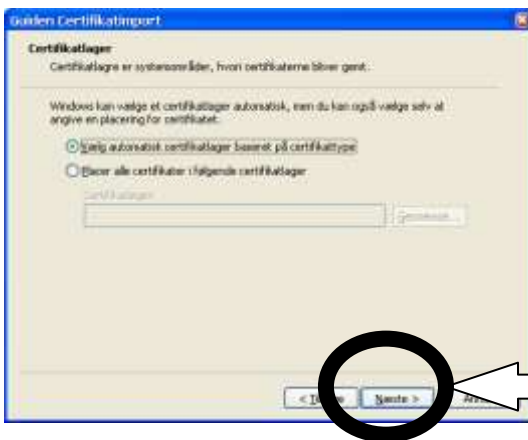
Guiden Certifikatimport

Certifikatlager

Certifikatlagre er systemområder, hvori certifikaterne bliver gemt.

Windows kan vælge et certifikatlager automatisk, men du kan også vælge selv at angive en placering for certifikatet.

Vælg automatisk certifikatlager baseret på certifikattype

Placer alle certifikater i følgende certifikatlager

Certifikatlager:

Gennemse...

< T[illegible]

Næste >

An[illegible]